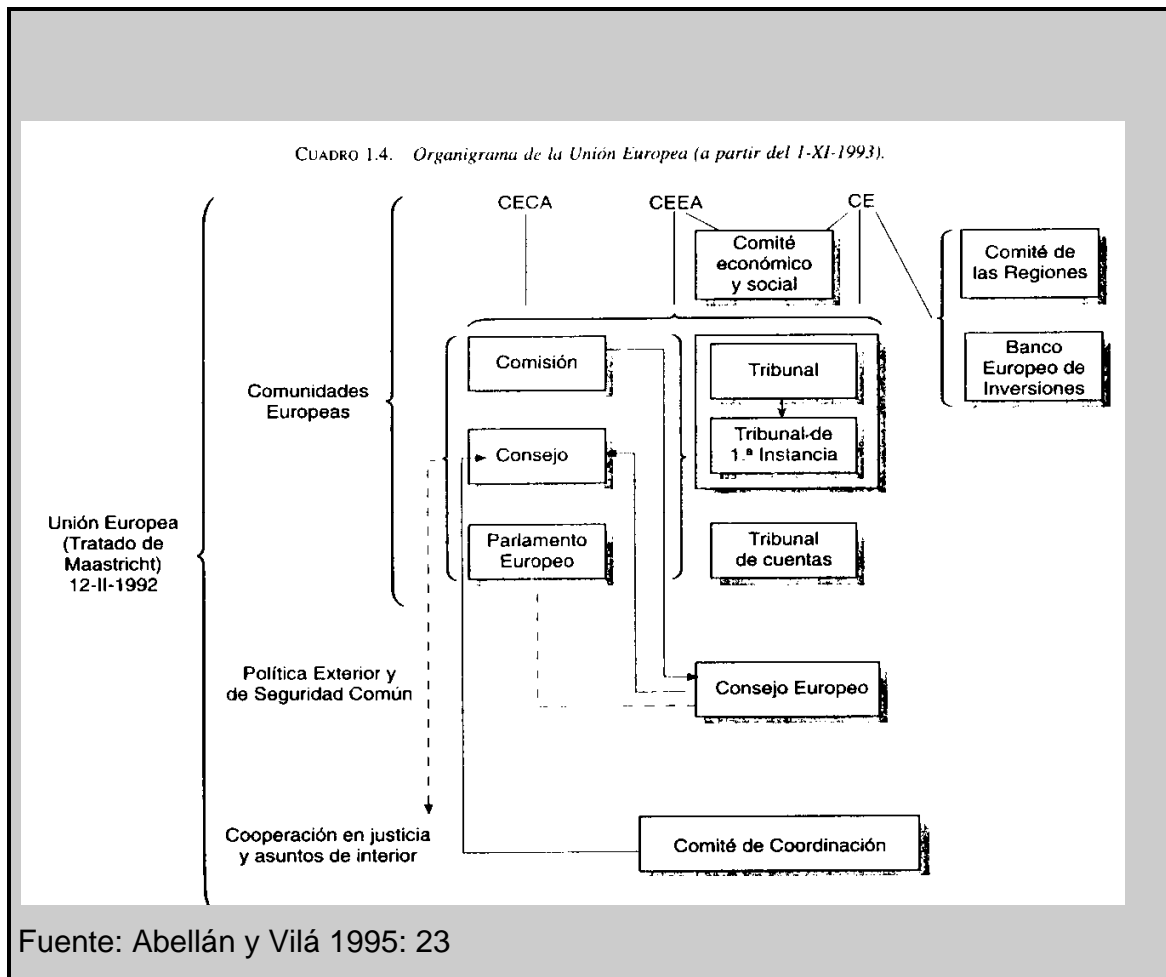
CUADRO 1.4. Organigrama de la Unión Europea (a partir del 1-XI-1993).

Unión Europea (Tratado de Maastricht) 12-II-1992

Comunidades Europeas

CECA

CEEA

CE

Comité económico y social

Comité de las Regiones

Banco Europeo de Inversiones

Comisión

Consejo

Parlamento Europeo

Tribunal

Tribunal de 1.ª Instancia

Tribunal de cuentas

Política Exterior y de Seguridad Común

Consejo Europeo

Cooperación en justicia y asuntos de interior

Comité de Coordinación

Fuente: Abellán y Vilá 1995: 23